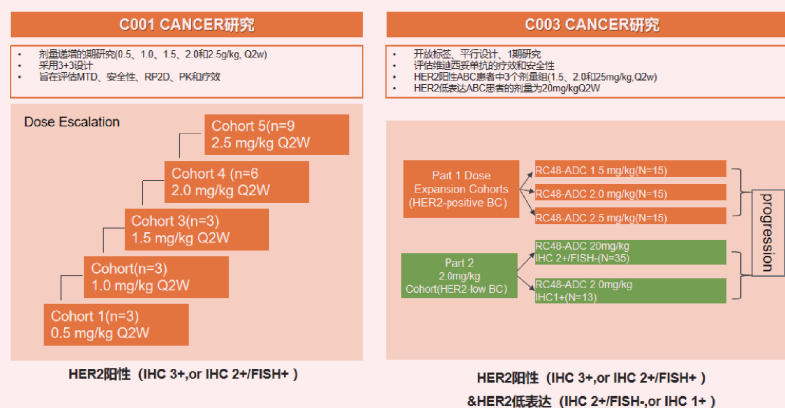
C001 CANCER研究

- 剂量递增的I期研究(0.5、1.0、1.5、2.0和2.5g/kg, Q2w)
- 采用3+3设计
- 旨在评估MTD、安全性、RP2D、PK和疗效

Dose Escalation

Cohort 5(n=9
2.5 mg/kg Q2W

Cohort 4 (n=6
2.0 mg/kg Q2W

Cohort 3(n=3)
1.5 mg/kg Q2W

Cohort(n=3)
1.0 mg/kg Q2W

Cohort 1(n=3)
0.5 mg/kg Q2W

HER2阳性（IHC 3+,or IHC 2+/FISH+）

C003 CANCER研究

- 开放标签、平行设计、1期研究
- 评估维迪西妥单抗的疗效和安全性
- HER2阳性ABC患者中3个剂量组(1.5、2.0和2.5mg/kg,Q2w)
- HER2低表达ABC患者的剂量为20mg/kgQ2W

Part 1 Dose Expansion Cohorts (HER2-positive BC)

RC48-ADC 1.5 mg/kg(N=15)
RC48-ADC 2.0 mg/kg(N=15)
RC48-ADC 2.5 mg/kg(N=15)

Part 2
2.0mg/kg
Cohort(HER2-low BC)

RC48-ADC 20mg/kg
IHC 2+/FISH-(N=35)

RC48-ADC 2.0mg/kg
IHC1+(N=13)

progression

HER2阳性（IHC 3+,or IHC 2+/FISH+）
&HER2低表达（IHC 2+/FISH-,or IHC 1+）